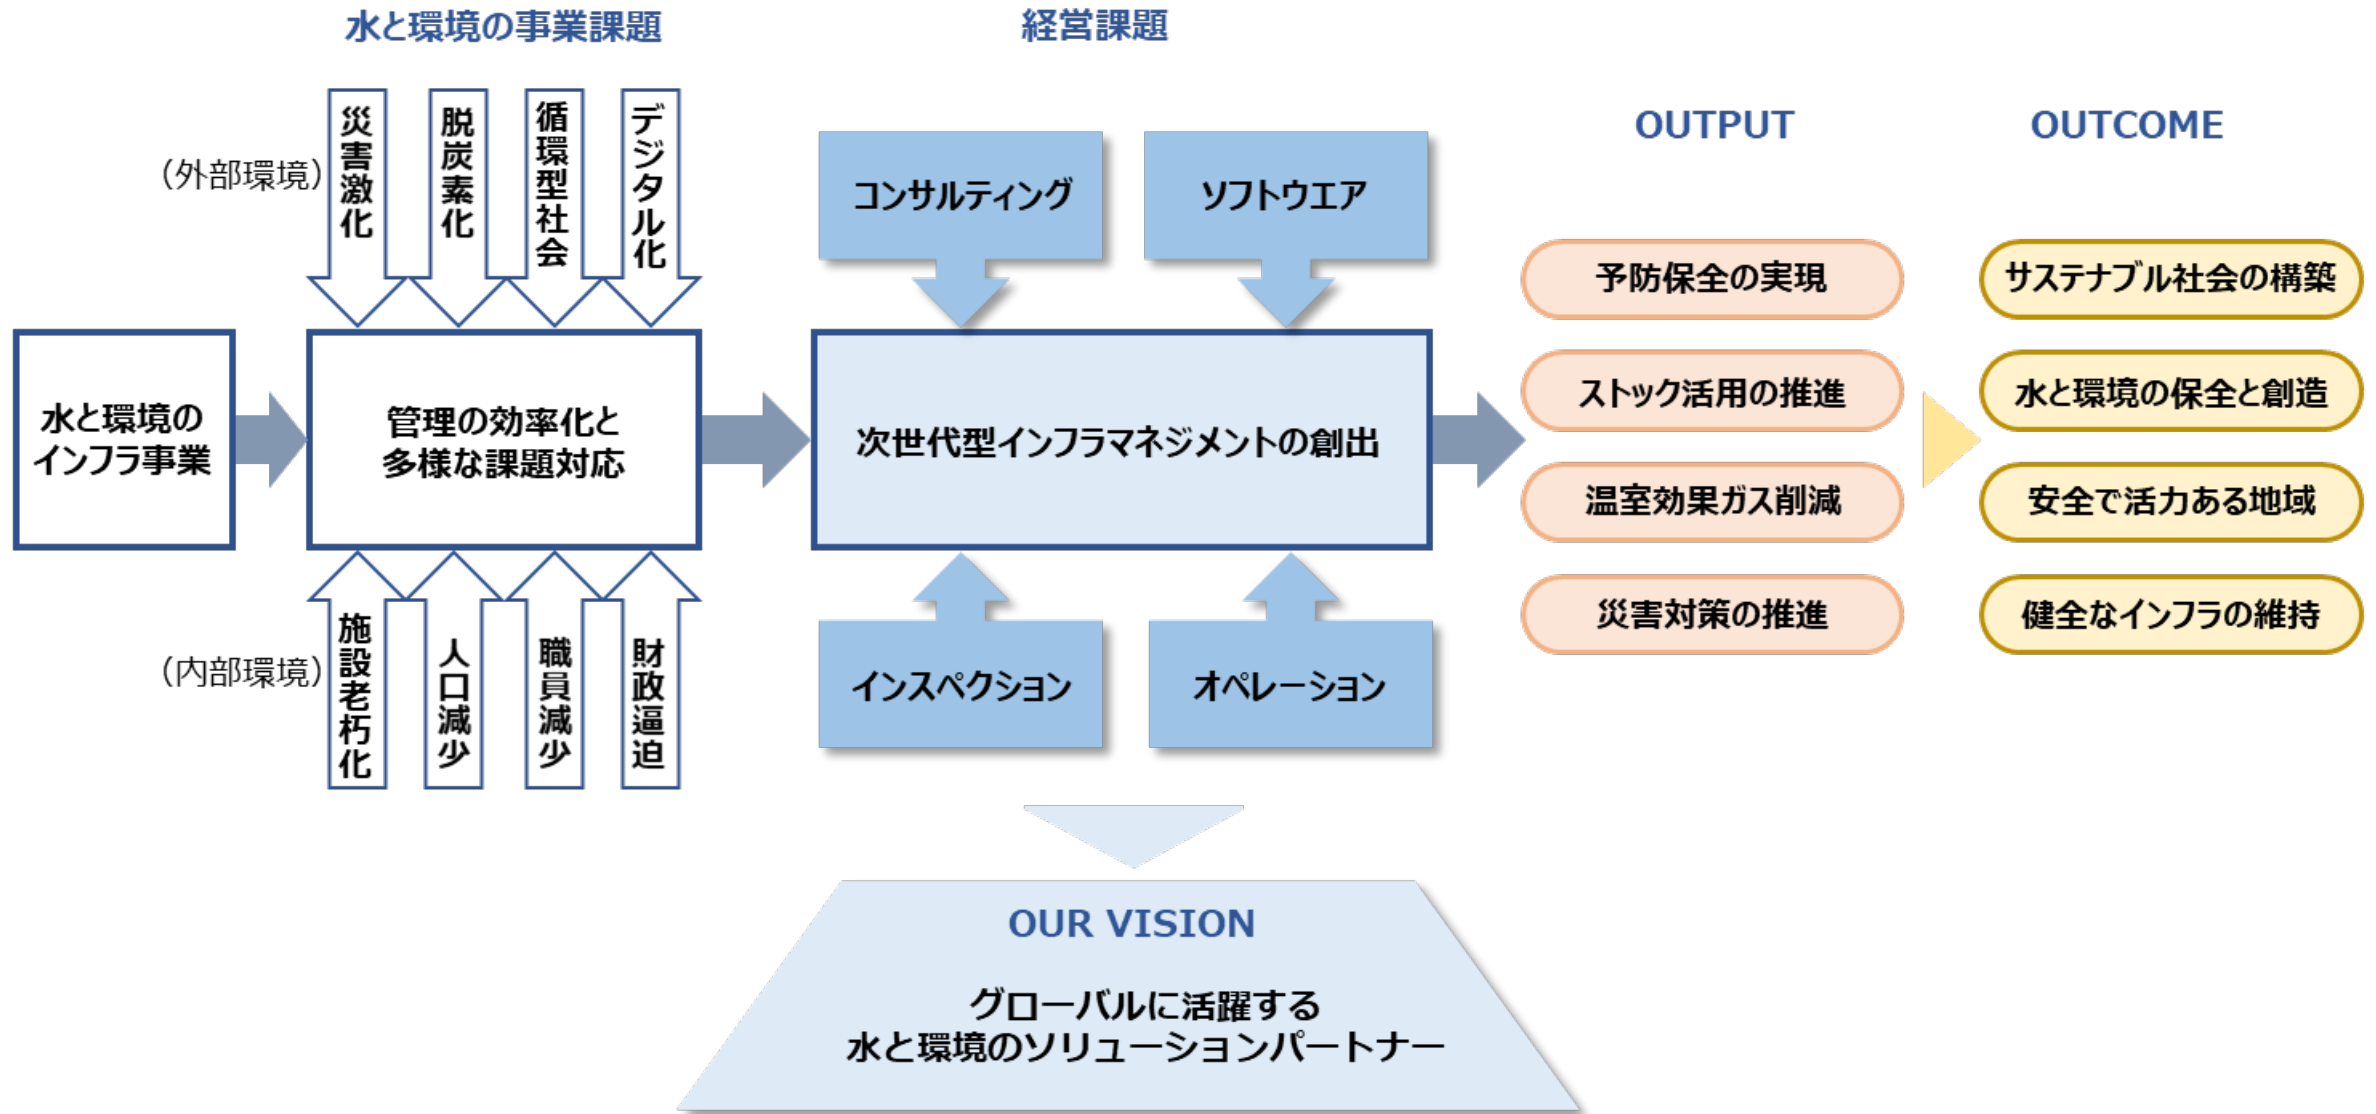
水と環境の事業課題

経営課題

OUTPUT

OUTCOME

（外部環境）

災害激化

脱炭素化

循環型社会

デジタル化

コンサルティング

ソフトウエア

水と環境のインフラ事業

管理の効率化と多様な課題対応

次世代型インフラマネジメントの創出

予防保全の実現

ストック活用の推進

温室効果ガス削減

災害対策の推進

サステナブル社会の構築

水と環境の保全と創造

安全で活力ある地域

健全なインフラの維持

（内部環境）

施設老朽化

人口減少

職員減少

財政逼迫

インスペクション

オペレーション

OUR VISION

グローバルに活躍する
水と環境のソリューションパートナー